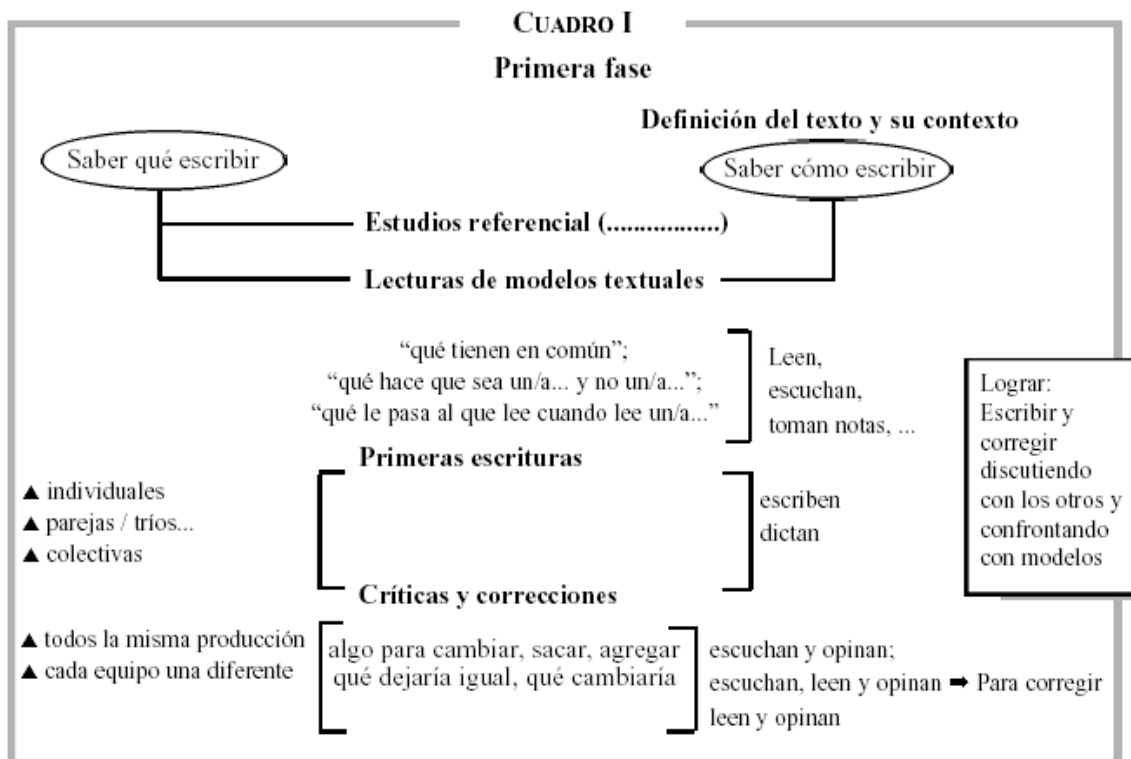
CUADRO I

Primera fase

Definición del texto y su contexto

Saber qué escribir

Saber cómo escribir

Estudios referencial (.................)

Lecturas de modelos textuales

"qué tienen en común";
"qué hace que sea un/a... y no un/a...";
"qué le pasa al que lee cuando lee un/a..."

Leen, escuchan, toman notas, ...

Lograr: Escribir y corregir discutiendo con los otros y confrontando con modelos

Primeras escrituras

▲ individuales
▲ parejas / tríos...
▲ colectivas

escriben
dictan

Críticas y correcciones

▲ todos la misma producción
▲ cada equipo una diferente

algo para cambiar, sacar, agregar
qué dejaría igual, qué cambiaría

escuchan y opinan;
escuchan, leen y opinan ➡ Para corregir
leen y opinan